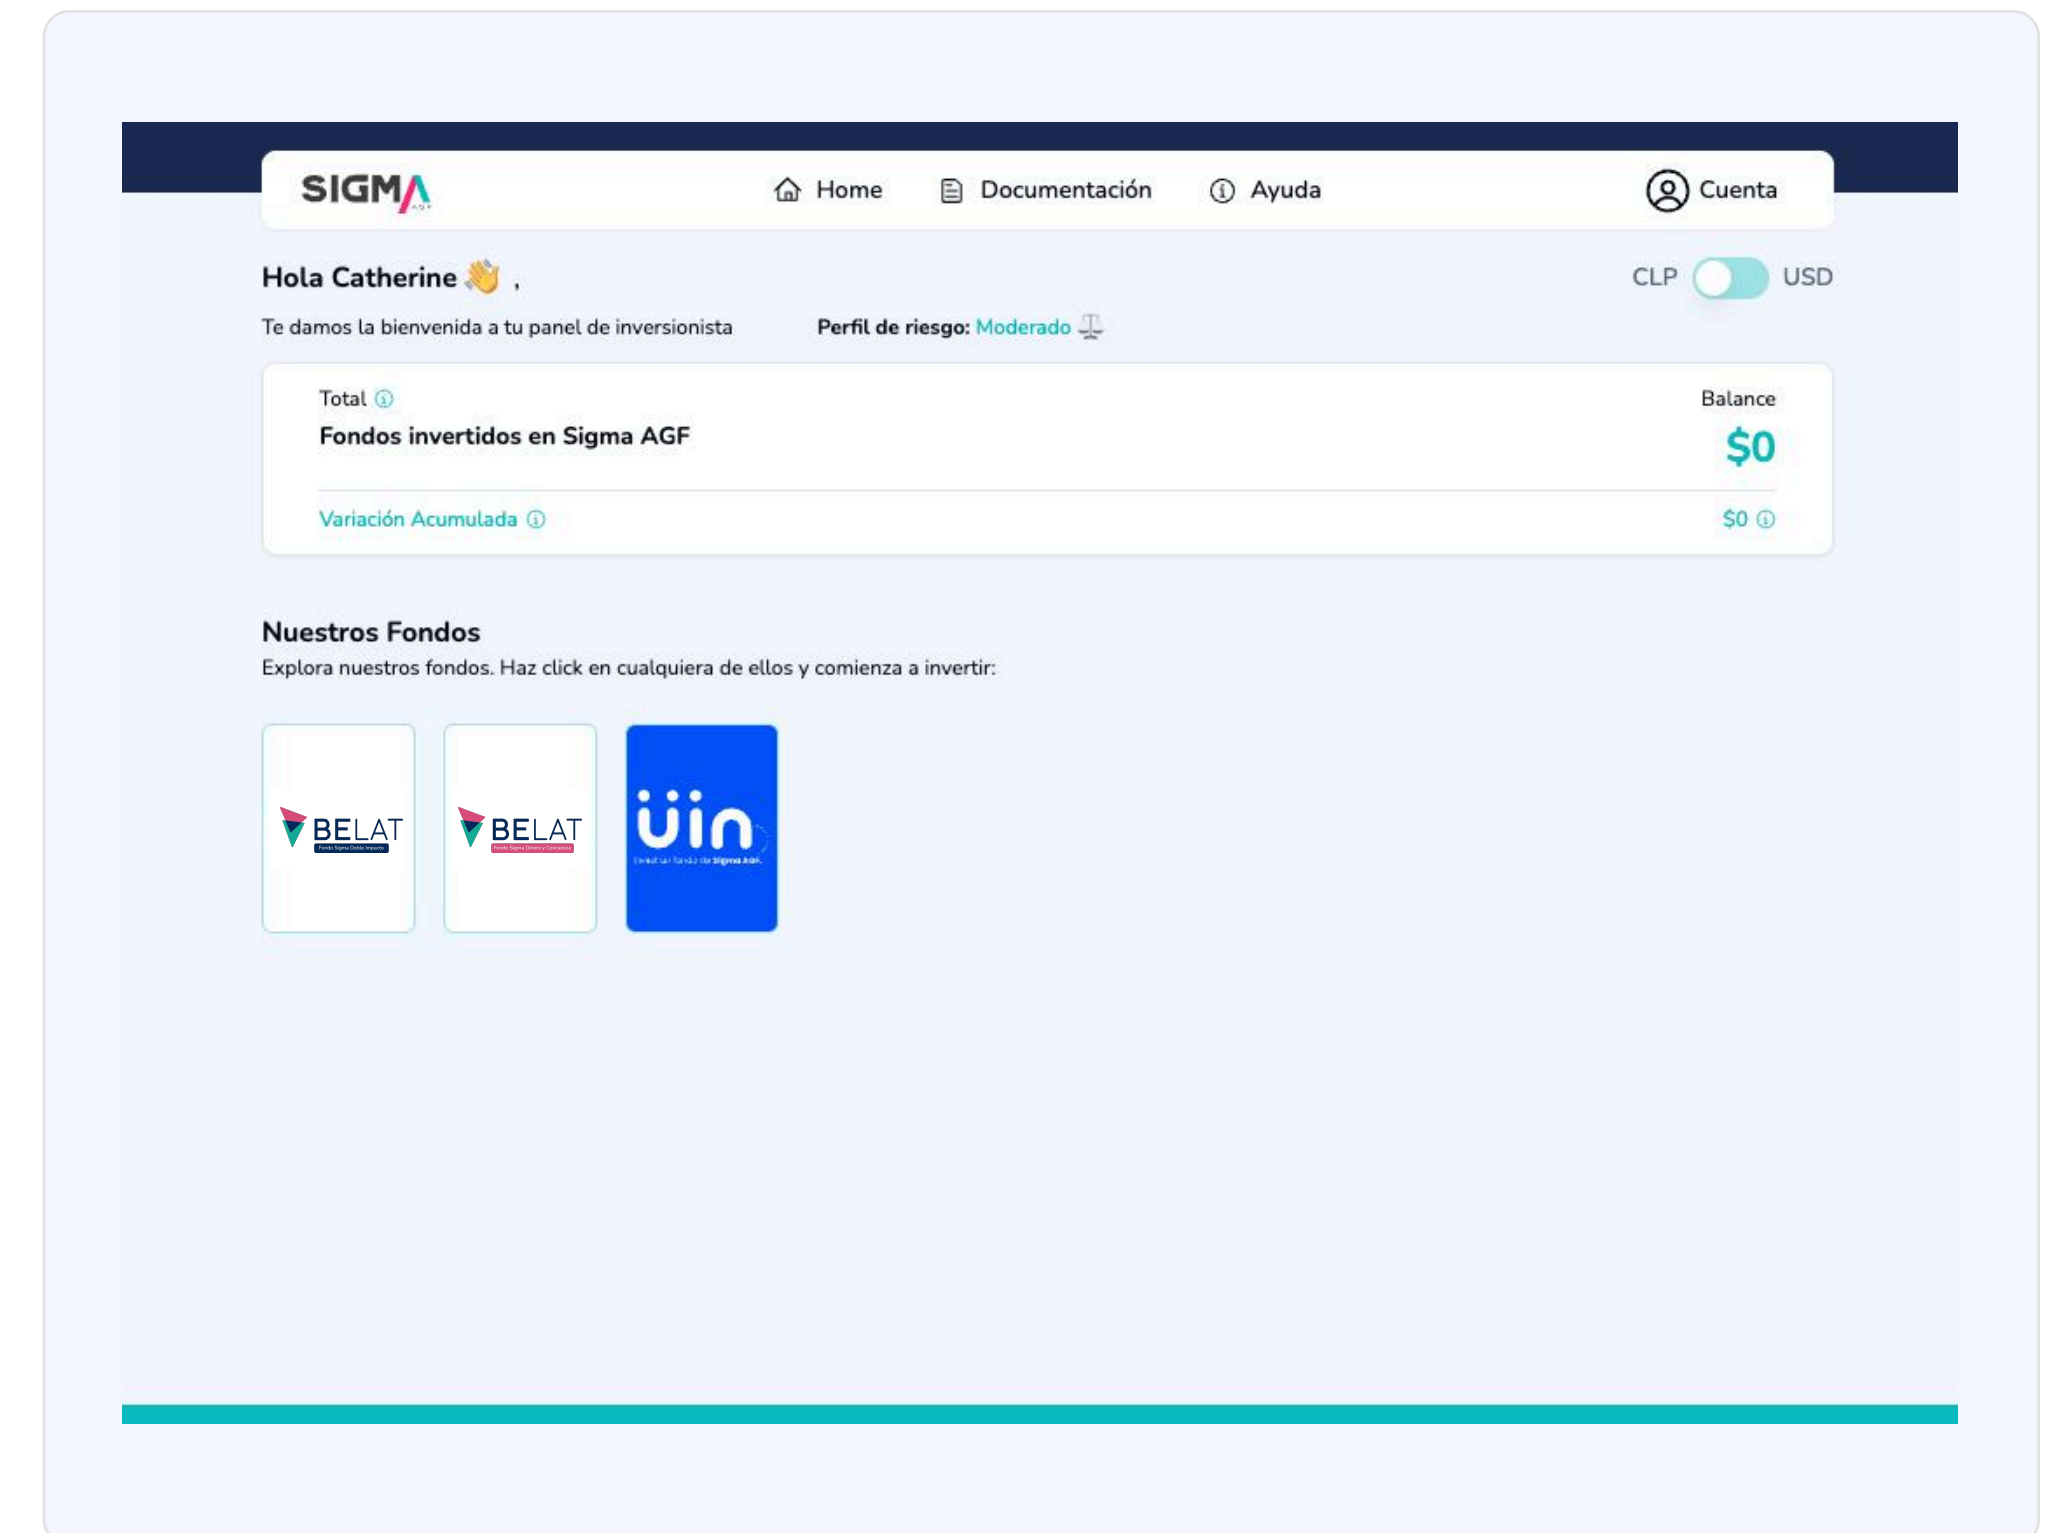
SIGMA AGF

Home Documentación Ayuda Cuenta

Hola Catherine 👋 ,

CLP USD

Te damos la bienvenida a tu panel de inversionista

**Perfil de riesgo:** Moderado

Total
**Fondos invertidos en Sigma AGF**

Balance
$0

Variación Acumulada

$0

**Nuestros Fondos**

Explora nuestros fondos. Haz click en cualquiera de ellos y comienza a invertir:

BELAT
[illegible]

BELAT
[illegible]

üin
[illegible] Sigma AGF